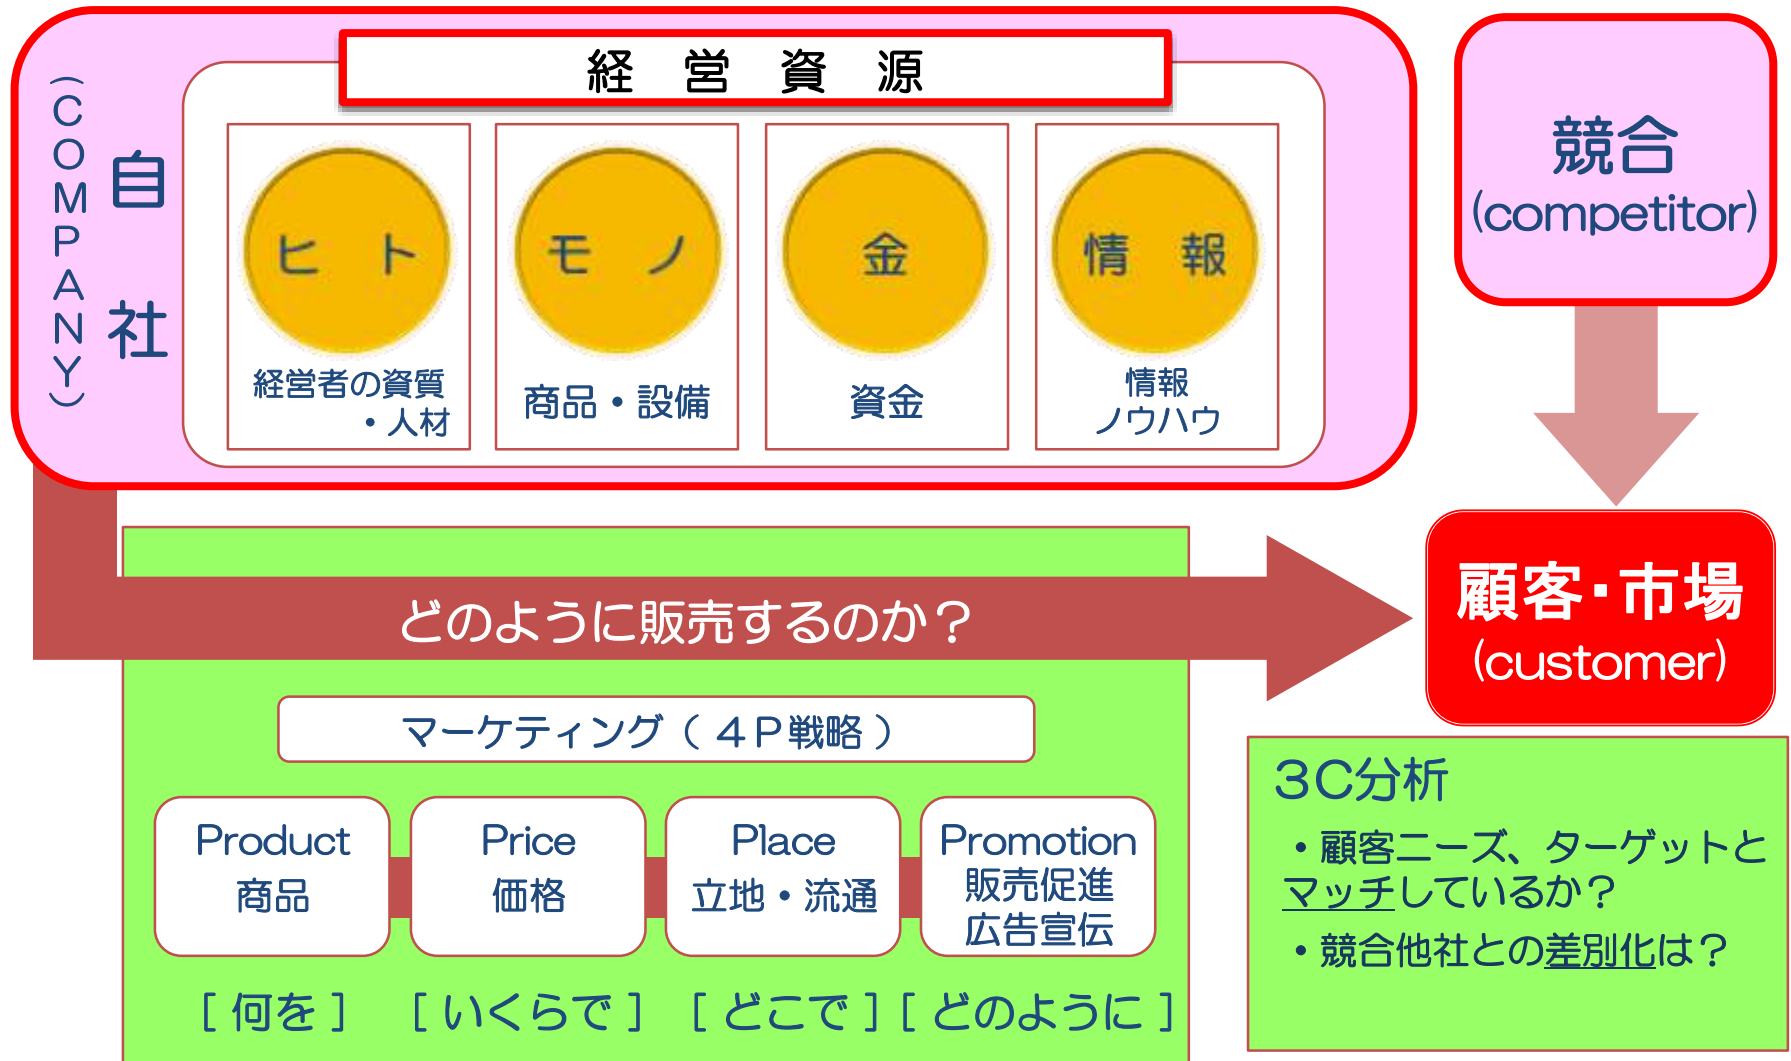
(COMPANY)
自社

経　営　資　源

ヒ　ト
経営者の資質・人材

モ　ノ
商品・設備

金
資金

情　報
情報ノウハウ

競合
(competitor)

顧客・市場
(customer)

どのように販売するのか？

マーケティング（４Ｐ戦略）

Product
商品

Price
価格

Place
立地・流通

Promotion
販売促進
広告宣伝

［何を］　［いくらで］　［どこで］［どのように］

3C分析
・顧客ニーズ、ターゲットとマッチしているか？
・競合他社との差別化は？